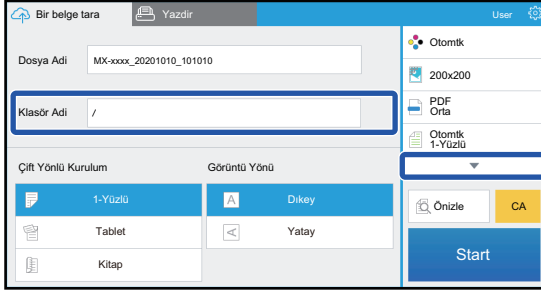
Bir belge tara
Yazdir
User

Dosya Adi
MX-xxxx_20201010_101010

Klasör Adi
/

Çift Yönlü Kurulum
1-Yüzlü
Tablet
Kitap

Görüntü Yönü
A Dikey
A Yatay

Otomtk
200x200
PDF Orta
Otomtk 1-Yüzlü

Önizle
CA
Start